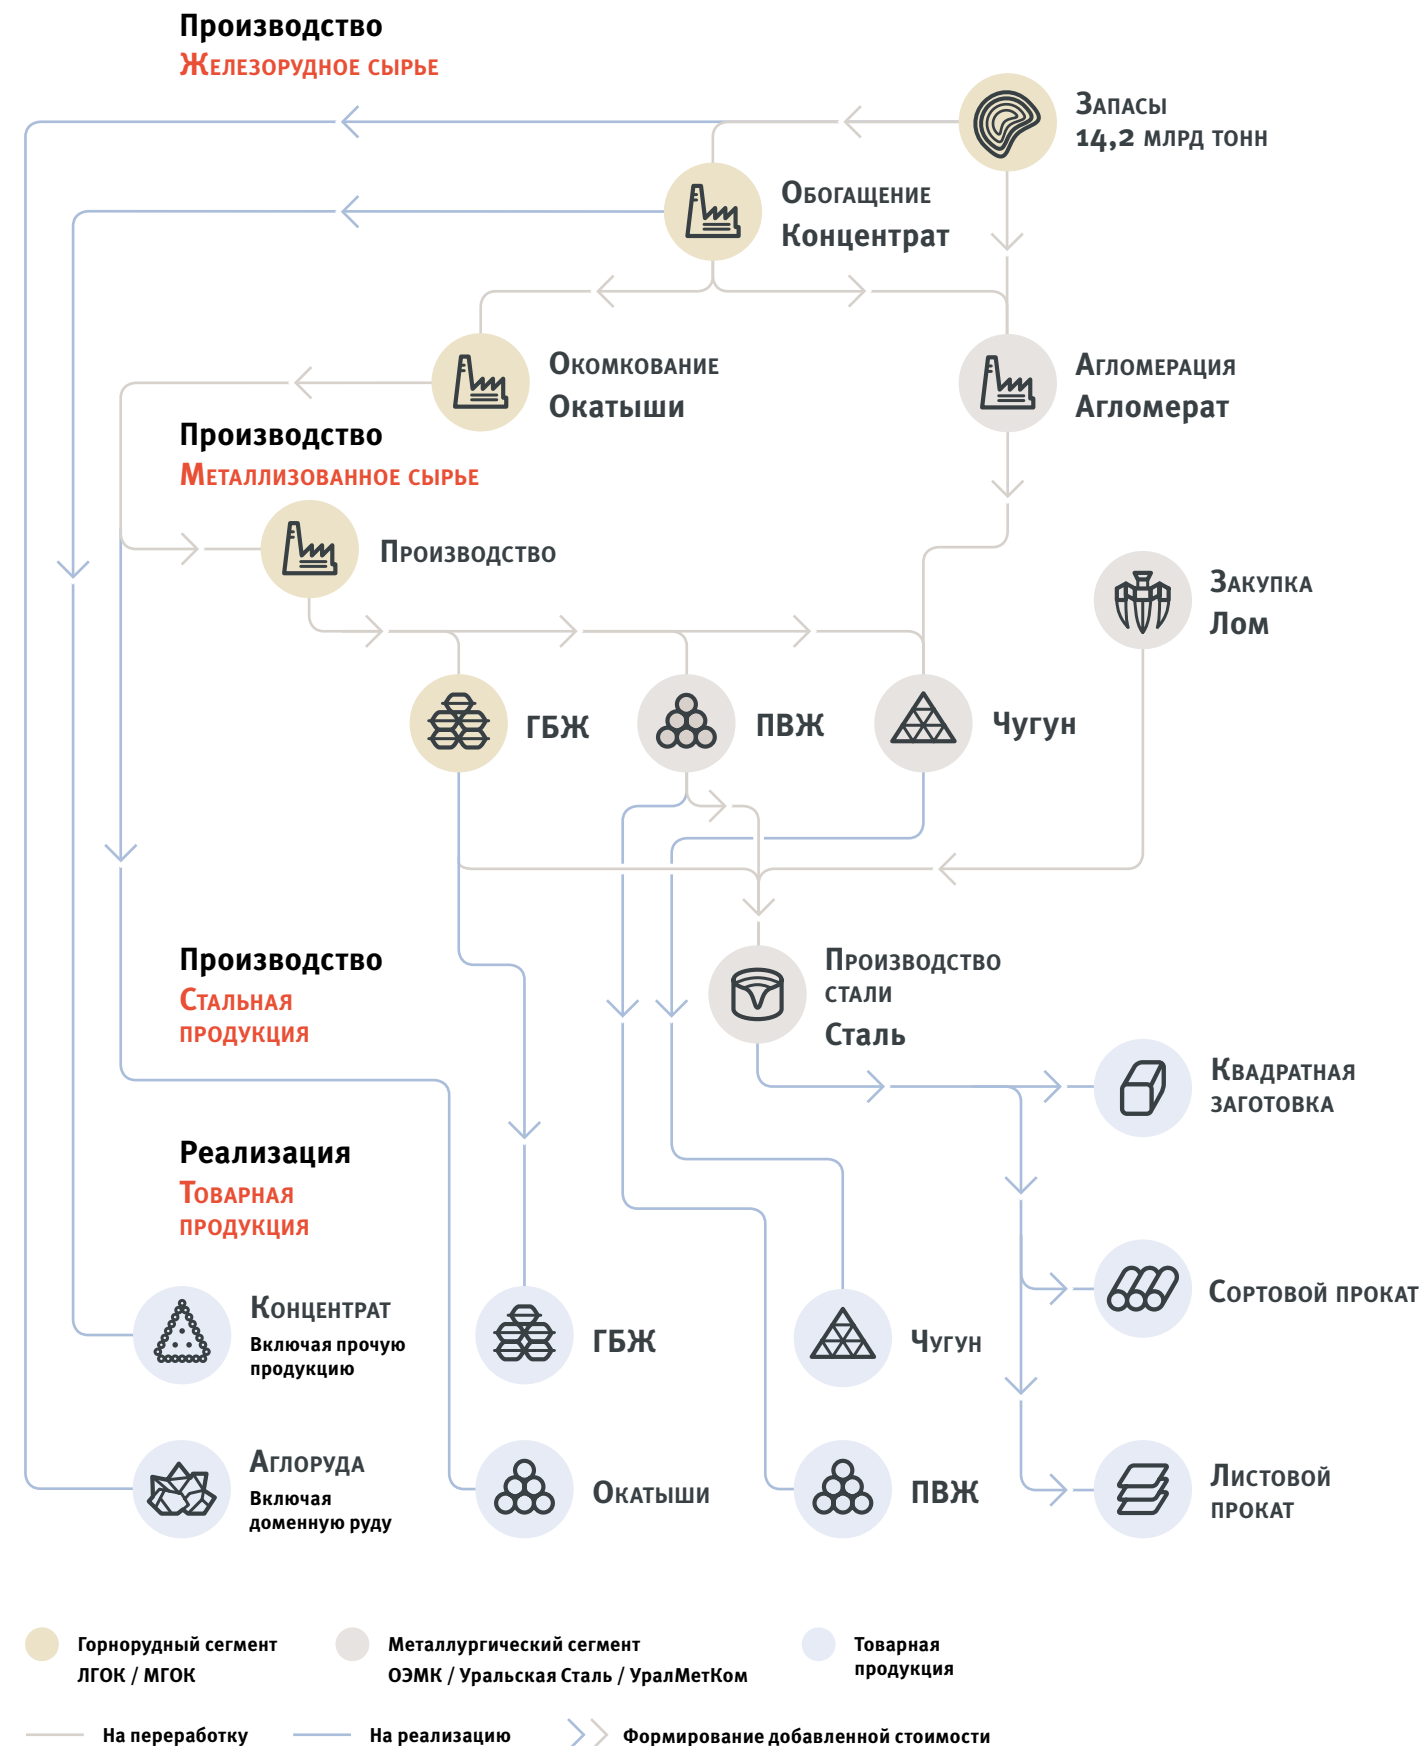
Производство
Железорудное сырье

Запасы
14,2 млрд тонн

Обогащение
Концентрат

Окомкование
Окатыши

Агломерация
Агломерат

Производство
Металлизованное сырье

Производство

Закупка
Лом

ГБЖ

ПВЖ

Чугун

Производство
Стальная продукция

Производство стали
Сталь

Квадратная заготовка

Реализация
Товарная продукция

Сортовой прокат

Концентрат
Включая прочую продукцию

ГБЖ

Чугун

Аглоруда
Включая доменную руду

Окатыши

ПВЖ

Листовой прокат

Горнорудный сегмент
ЛГОК / МГОК

Металлургический сегмент
ОЭМК / Уральская Сталь / УралМетКом

Товарная продукция

На переработку

На реализацию

Формирование добавленной стоимости